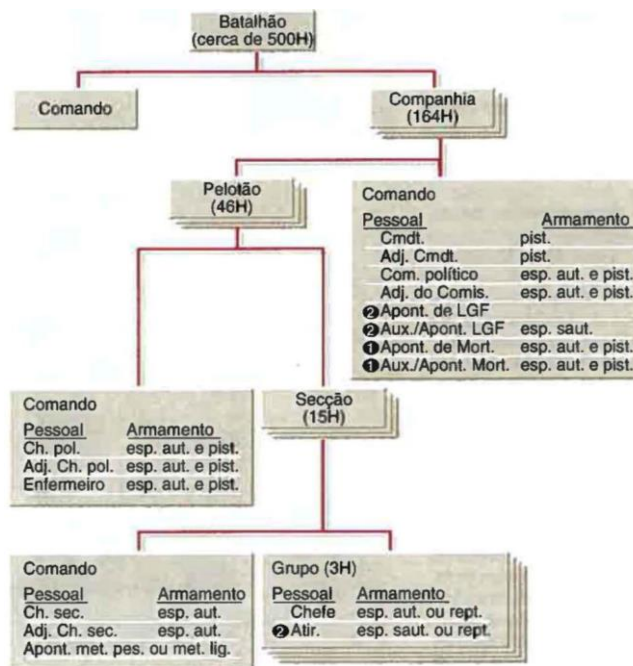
Batalhão
(cerca de 500H)

Comando

Companhia
(164H)

Pelotão
(46H)

Comando

| Pessoal | Armamento |
|---|---|
| Cmdt. | pist. |
| Adj. Cmdt. | pist. |
| Com. político | esp. aut. e pist. |
| Adj. do Comis. | esp. aut. e pist. |
| ❷Apont. de LGF | |
| ❷Aux./Apont. LGF | esp. saut. |
| ❶Apont. de Mort. | esp. aut. e pist. |
| ❶Aux./Apont. Mort. | esp. aut. e pist. |

Comando

| Pessoal | Armamento |
|---|---|
| Ch. pol. | esp. aut. e pist. |
| Adj. Ch. pol. | esp. aut. e pist. |
| Enfermeiro | esp. aut. e pist. |

Secção
(15H)

Comando

| Pessoal | Armamento |
|---|---|
| Ch. sec. | esp. aut. |
| Adj. Ch. sec. | esp. aut. |
| Apont. met. pes. ou met. lig. | |

Grupo (3H)

| Pessoal | Armamento |
|---|---|
| Chefe | esp. aut. ou rept. |
| ❷Atir. | esp. saut. ou rept. |